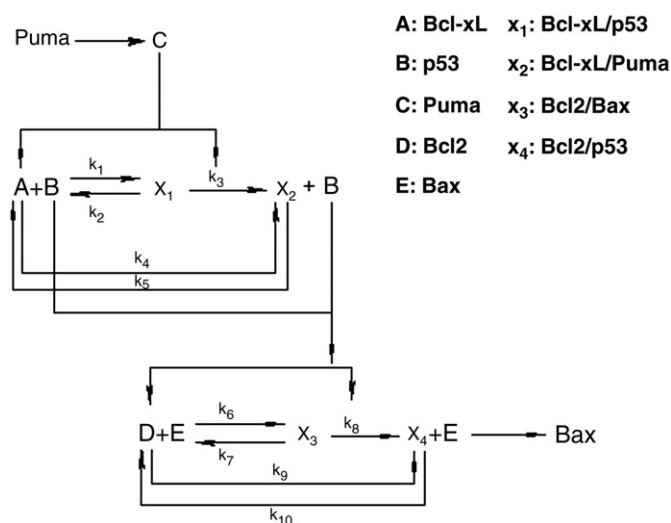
Puma C

A+B $k_1$ $k_2$ $X_1$ $k_3$ $X_2$ + B

$k_4$

$k_5$

D+E $k_6$ $k_7$ $X_3$ $k_8$ $X_4$+E Bax

$k_9$

$k_{10}$

A: Bcl-xL $x_1$: Bcl-xL/p53

B: p53 $x_2$: Bcl-xL/Puma

C: Puma $x_3$: Bcl2/Bax

D: Bcl2 $x_4$: Bcl2/p53

E: Bax